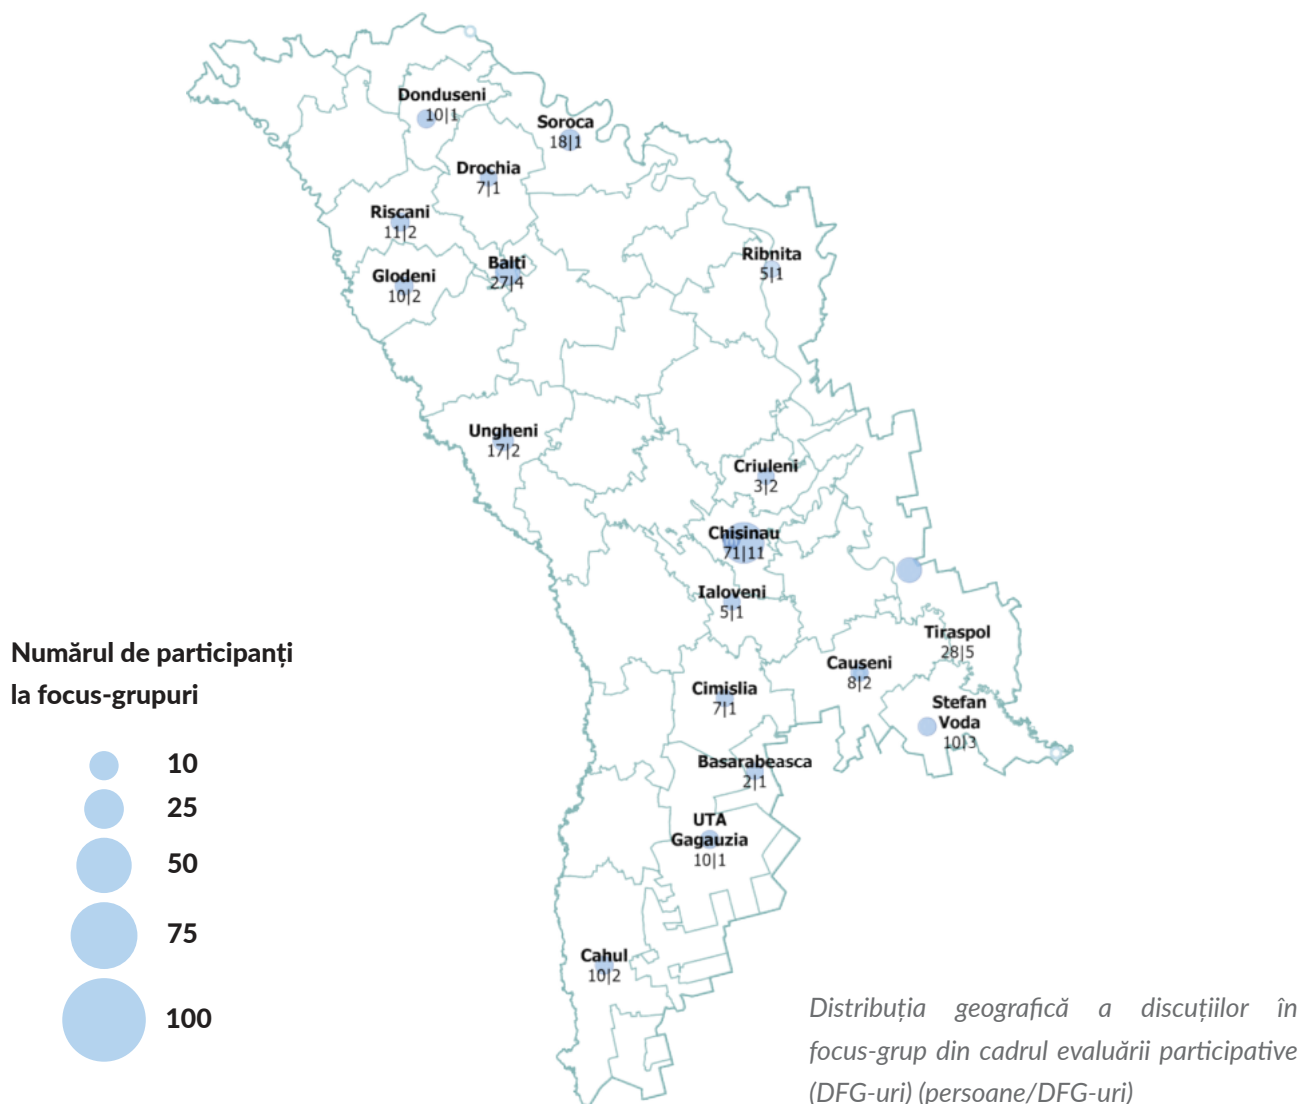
Donduseni
10|1

Soroca
18|1

Drochia
7|1

Riscani
11|2

Balti
27|4

Glodeni
10|2

Ribnita
5|1

Ungheni
17|2

Criuleni
3|2

Chisinau
71|11

Ialoveni
5|1

Tiraspol
28|5

Causeni
8|2

Cimislia
7|1

Stefan Voda
10|3

Basarabeasca
2|1

UTA Gagauzia
10|1

Cahul
10|2

Numărul de participanți la focus-grupuri

10
25
50
75
100

Distribuția geografică a discuțiilor în focus-grup din cadrul evaluării participative (DFG-uri) (persoane/DFG-uri)